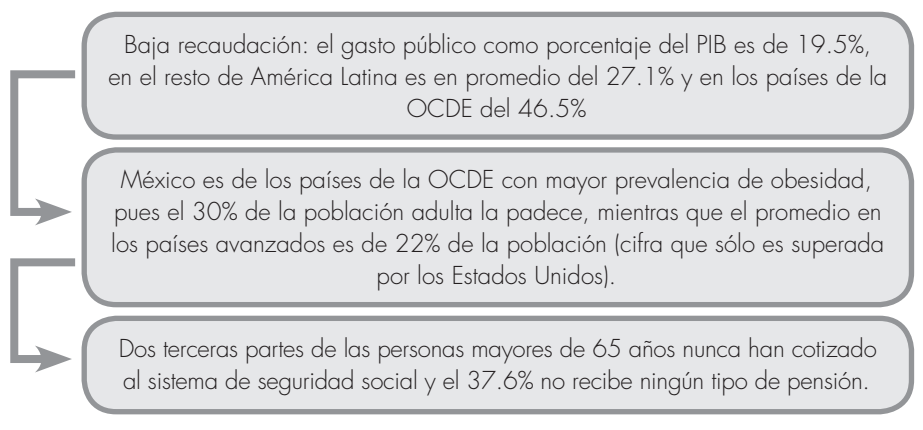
Baja recaudación: el gasto público como porcentaje del PIB es de 19.5%, en el resto de América Latina es en promedio del 27.1% y en los países de la OCDE del 46.5%

México es de los países de la OCDE con mayor prevalencia de obesidad, pues el 30% de la población adulta la padece, mientras que el promedio en los países avanzados es de 22% de la población (cifra que sólo es superada por los Estados Unidos).

Dos terceras partes de las personas mayores de 65 años nunca han cotizado al sistema de seguridad social y el 37.6% no recibe ningún tipo de pensión.